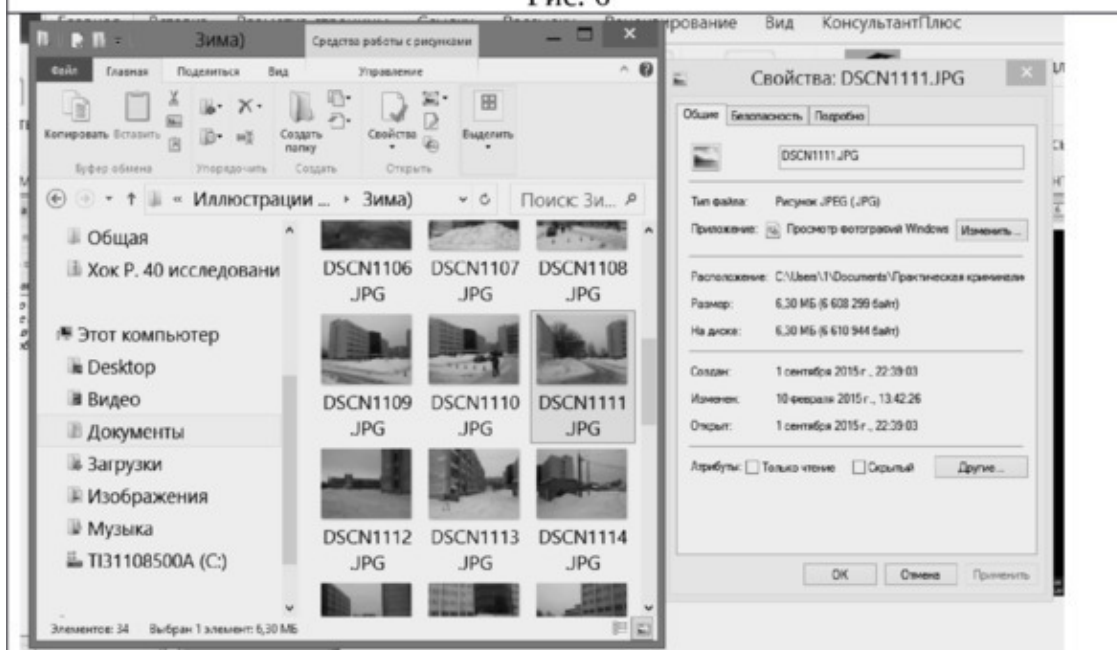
Рис. 6

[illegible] рование Вид КонсультантПлюс

Зима)

Средства работы с рисунками

Файл Главная Поделиться Вид Управление

Копировать Вставить

Буфер обмена

Упорядочить

Создать папку

Создать

Свойства

Открыть

Выделить

« Иллюстрации ... › Зима)

Поиск: Зи...

Общая

Хок Р. 40 исследовани

Этот компьютер

Desktop

Видео

Документы

Загрузки

Изображения

Музыка

TI31108500A (C:)

DSCN1106 JPG

DSCN1107 JPG

DSCN1108 JPG

DSCN1109 JPG

DSCN1110 JPG

DSCN1111 JPG

DSCN1112 JPG

DSCN1113 JPG

DSCN1114 JPG

Элементов: 34 Выбран 1 элемент: 6,30 МБ

Свойства: DSCN1111.JPG

Общие Безопасность Подробно

DSCN1111.JPG

Тип файла: Рисунок JPEG (.JPG)

Приложение: Просмотр фотографий Windows Изменить...

Расположение: C:\Users\1\Documents\Практическая криминали

Размер: 6,30 МБ (6 608 299 байт)

На диске: 6,30 МБ (6 610 944 байт)

Создан: 1 сентября 2015 г., 22:39:03

Изменен: 10 февраля 2015 г., 13:42:26

Открыт: 1 сентября 2015 г., 22:39:03

Атрибуты: Только чтение Скрытый Другие...

OK Отмена Применить